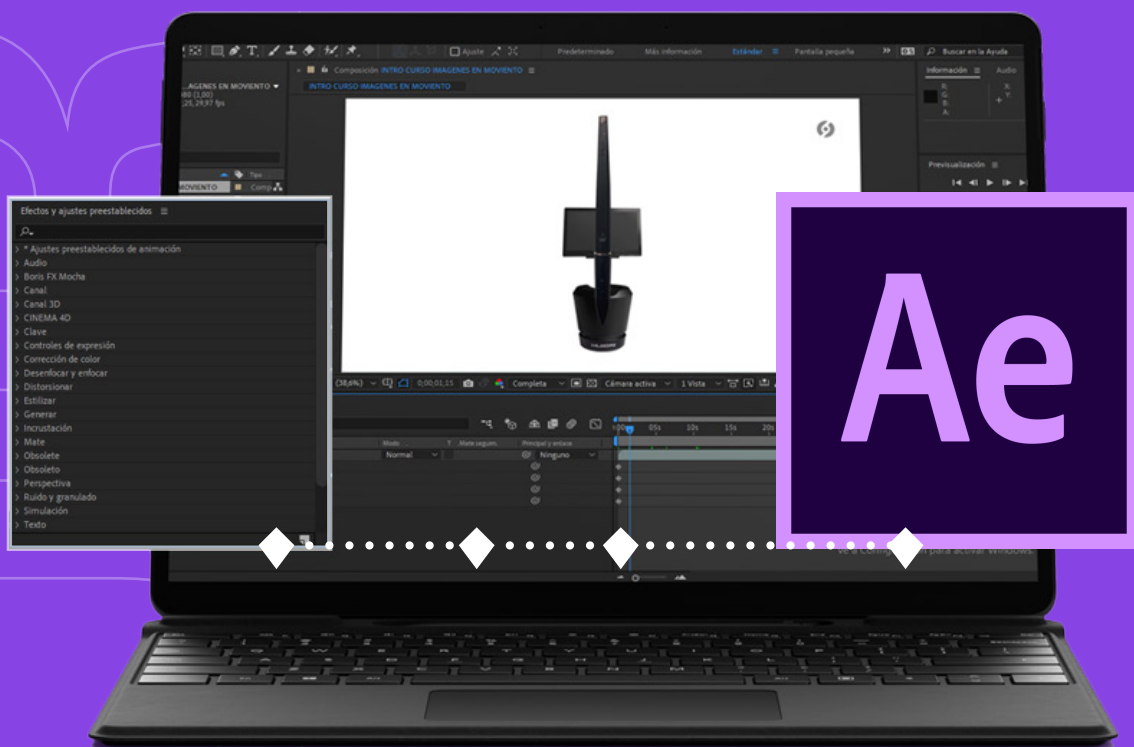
Ajuste
Predeterminado
Más información
Estándar
Pantalla pequeña
Buscar en la Ayuda

...AGENES EN MOVIENTO
Composición INTRO CURSO IMAGENES EN MOVIENTO
INTRO CURSO IMAGENES EN MOVIENTO
Información
Audio
R:
G:
B:
A:
X:
Y:
Previsualización

Efectos y ajustes preestablecidos
* Ajustes preestablecidos de animación
Audio
Boris FX Mocha
Canal
Canal 3D
CINEMA 4D
Clave
Controles de expresión
Corrección de color
Desenfocar y enfocar
Distorsionar
Estilizar
Generar
Incrustación
Mate
Obsolete
Obsoleto
Perspectiva
Ruido y granulado
Simulación
Texto

(38,6%)
0;00;01;15
Completa
Cámara activa
1 Vista
Modo
Normal
T Mate seguim.
Principal y enlace
Ninguno
05s
10s
15s
20s

Ae

para activar Windows.